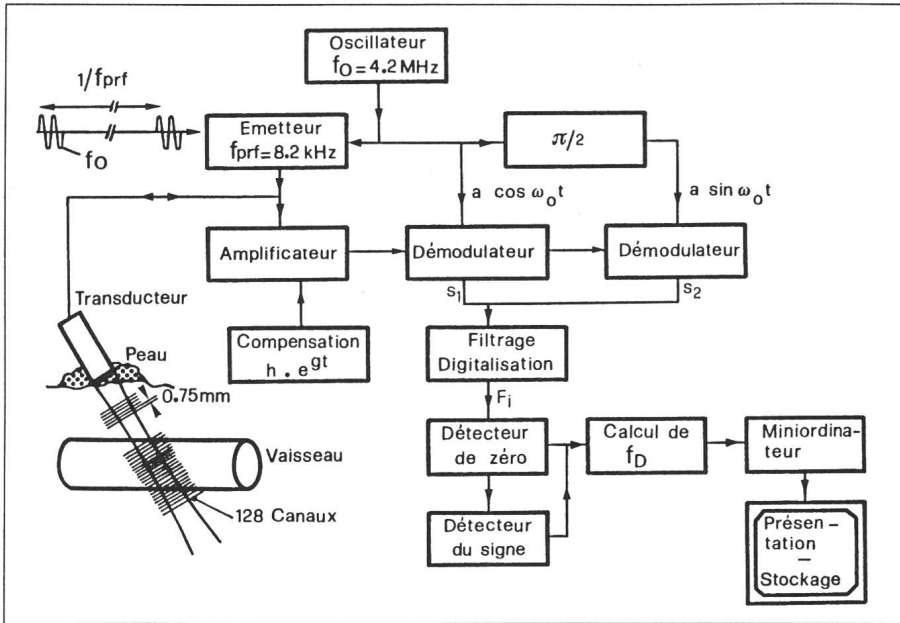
Oscillateur
$f_O = 4.2$ MHz

$1/f_{prf}$

$f_O$

Emetteur
$f_{prf} = 8.2$ kHz

$\pi/2$

$a \cos \omega_o t$

$a \sin \omega_o t$

Amplificateur

Démodulateur

Démodulateur

$s_1$

$s_2$

Transducteur

Compensation
$h \cdot e^{gt}$

Filtrage
Digitalisation

Peau

0.75mm

$F_i$

Vaisseau

Détecteur de zéro

Calcul de $f_D$

Miniordinateur

128 Canaux

Détecteur du signe

Présentation
–
Stockage